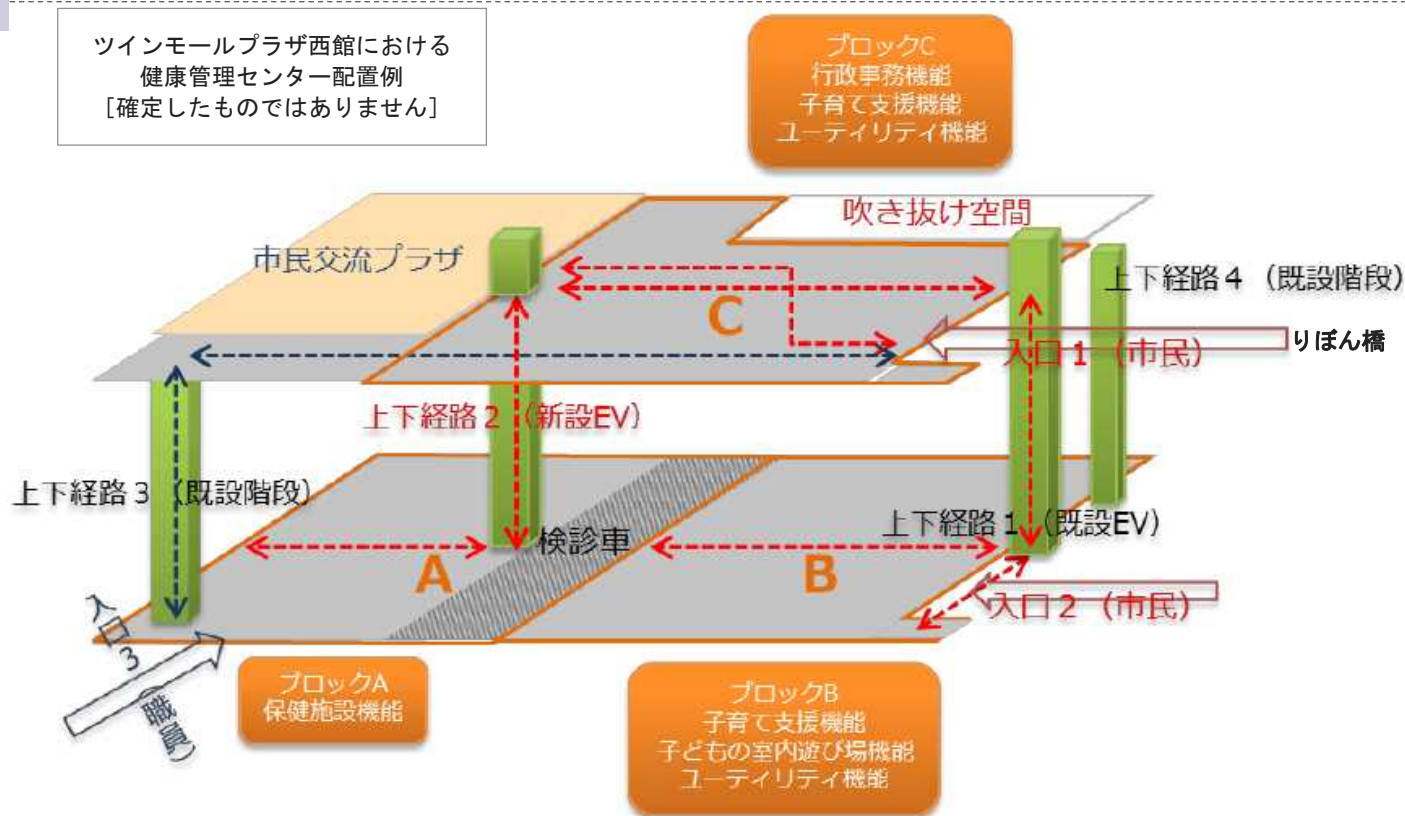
ツインモールプラザ西館における
健康管理センター配置例
[確定したものではありません]

ブロックC
行政事務機能
子育て支援機能
ユーティリティ機能

吹き抜け空間

市民交流プラザ

上下経路４（既設階段）

C

りぼん橋

入口１（市民）

上下経路２（新設EV）

上下経路３（既設階段）

上下経路１（既設EV）

検診車

A

B

入口２（市民）

入口３（職員）

ブロックA
保健施設機能

ブロックB
子育て支援機能
子どもの室内遊び場機能
ユーティリティ機能